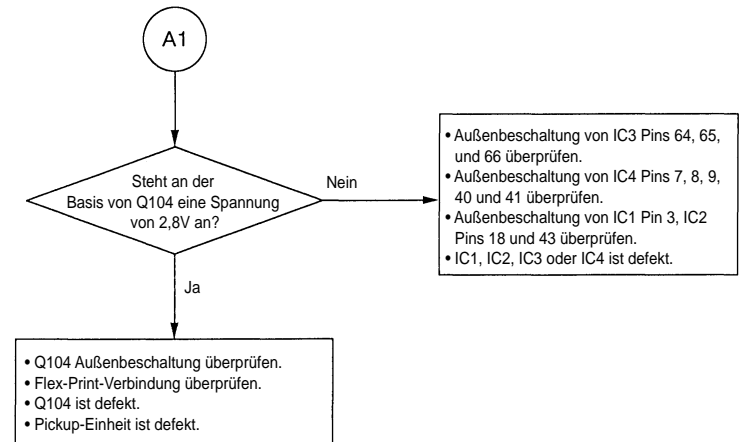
A1

Steht an der Basis von Q104 eine Spannung von 2,8V an?

Nein

• Außenbeschaltung von IC3 Pins 64, 65, und 66 überprüfen.
• Außenbeschaltung von IC4 Pins 7, 8, 9, 40 und 41 überprüfen.
• Außenbeschaltung von IC1 Pin 3, IC2 Pins 18 und 43 überprüfen.
• IC1, IC2, IC3 oder IC4 ist defekt.

Ja

• Q104 Außenbeschaltung überprüfen.
• Flex-Print-Verbindung überprüfen.
• Q104 ist defekt.
• Pickup-Einheit ist defekt.